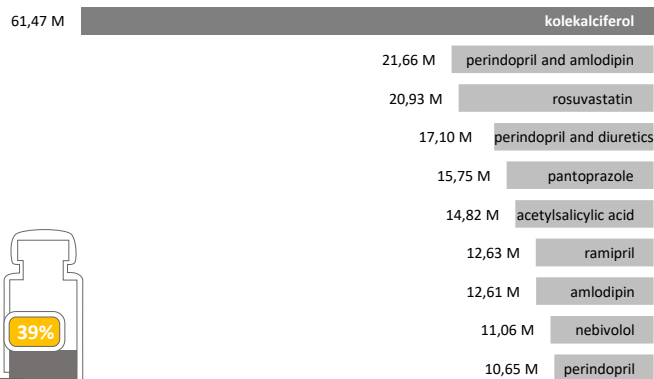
61,47 M kolekalciferol
21,66 M perindopril and amlodipin
20,93 M rosuvastatin
17,10 M perindopril and diuretics
15,75 M pantoprazole
14,82 M acetylsalicylic acid
12,63 M ramipril
12,61 M amlodipin
11,06 M nebivolol
10,65 M perindopril
39%